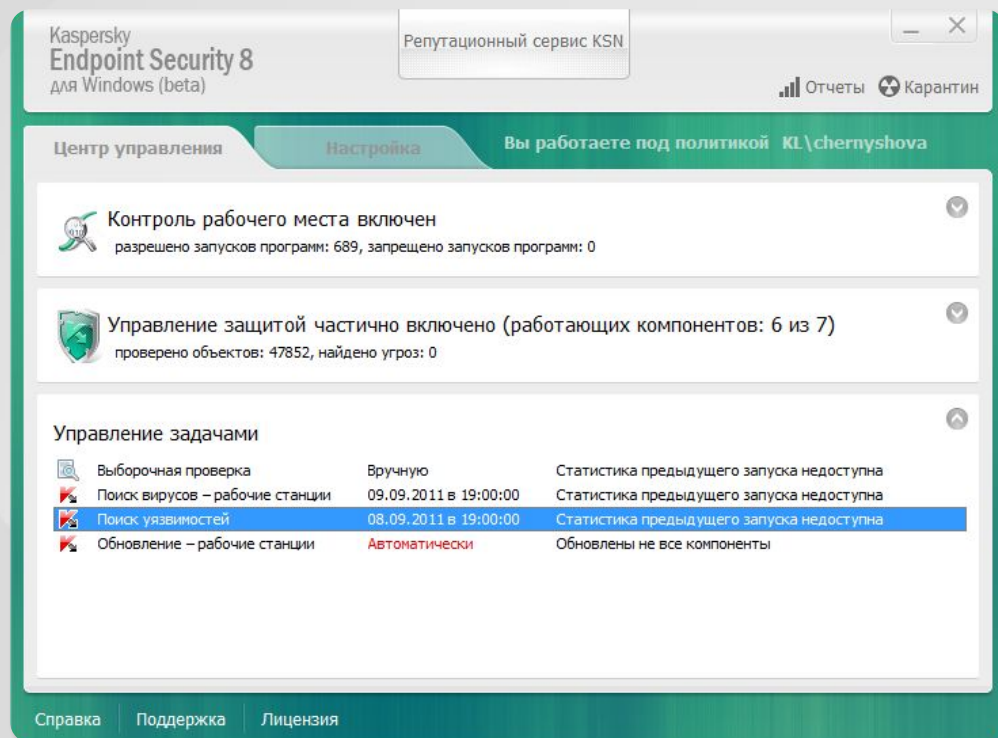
Kaspersky
Endpoint Security 8
для Windows (beta)

Репутационный сервис KSN

Отчеты Карантин

Центр управления

Настройка

Вы работаете под политикой KL\chernyshova

Контроль рабочего места включен
разрешено запусков программ: 689, запрещено запусков программ: 0

Управление защитой частично включено (работающих компонентов: 6 из 7)
проверено объектов: 47852, найдено угроз: 0

Управление задачами

| Выборочная проверка | Вручную | Статистика предыдущего запуска недоступна |
|---|---|---|
| Поиск вирусов – рабочие станции | 09.09.2011 в 19:00:00 | Статистика предыдущего запуска недоступна |
| Поиск уязвимостей | 08.09.2011 в 19:00:00 | Статистика предыдущего запуска недоступна |
| Обновление – рабочие станции | Автоматически | Обновлены не все компоненты |

Справка Поддержка Лицензия